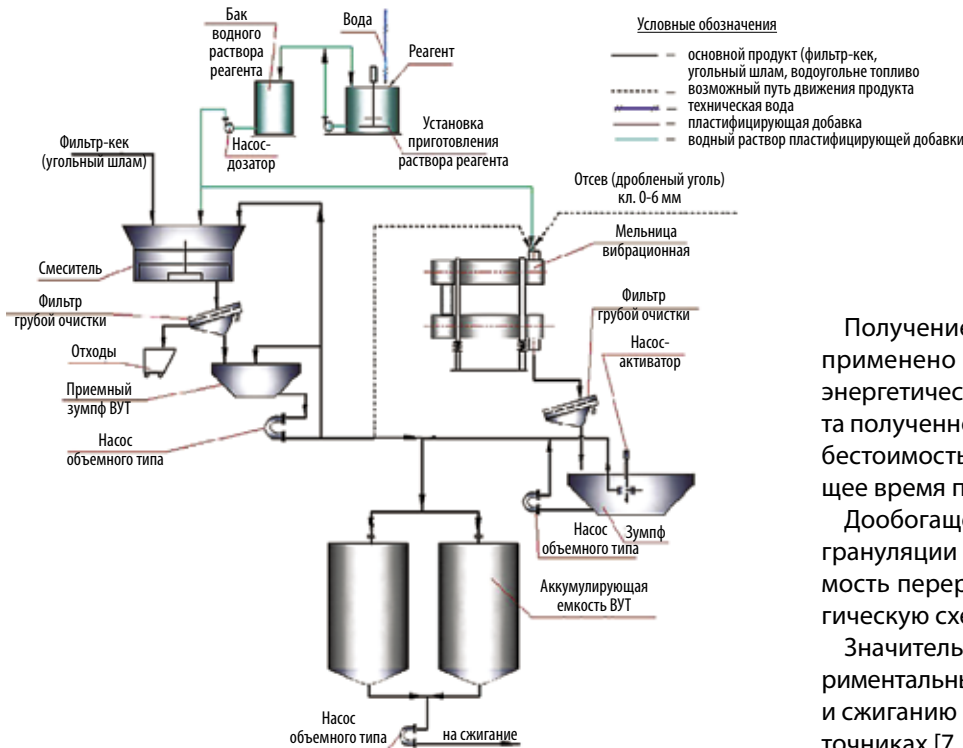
Бак водного раствора реагента

Вода

Реагент

Насос-дозатор

Установка приготовления раствора реагента

Условные обозначения

– основной продукт (фильтр-кек, угольный шлам, водоугольне топливо

– возможный путь движения продукта

– техническая вода

– пластифицирующая добавка

– водный раствор пластифицирующей добавки

Фильтр-кек (угольный шлам)

Отсев (дробленый уголь) кл. 0-6 мм

Мельница вибрационная

Смеситель

Фильтр грубой очистки

Фильтр грубой очистки

Насос-активатор

Отходы

Приемный зумпф ВУТ

Насос объемного типа

Насос объемного типа

Зумпф

Аккумулирующая емкость ВУТ

Насос объемного типа

на сжигание

Получение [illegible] применено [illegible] энергетичес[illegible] та полученно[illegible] бестоимость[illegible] щее время п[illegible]

Дообогащ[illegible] грануляции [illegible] мость перер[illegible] гическую схе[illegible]

Значитель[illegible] риментальны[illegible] и сжиганию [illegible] точниках [7 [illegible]